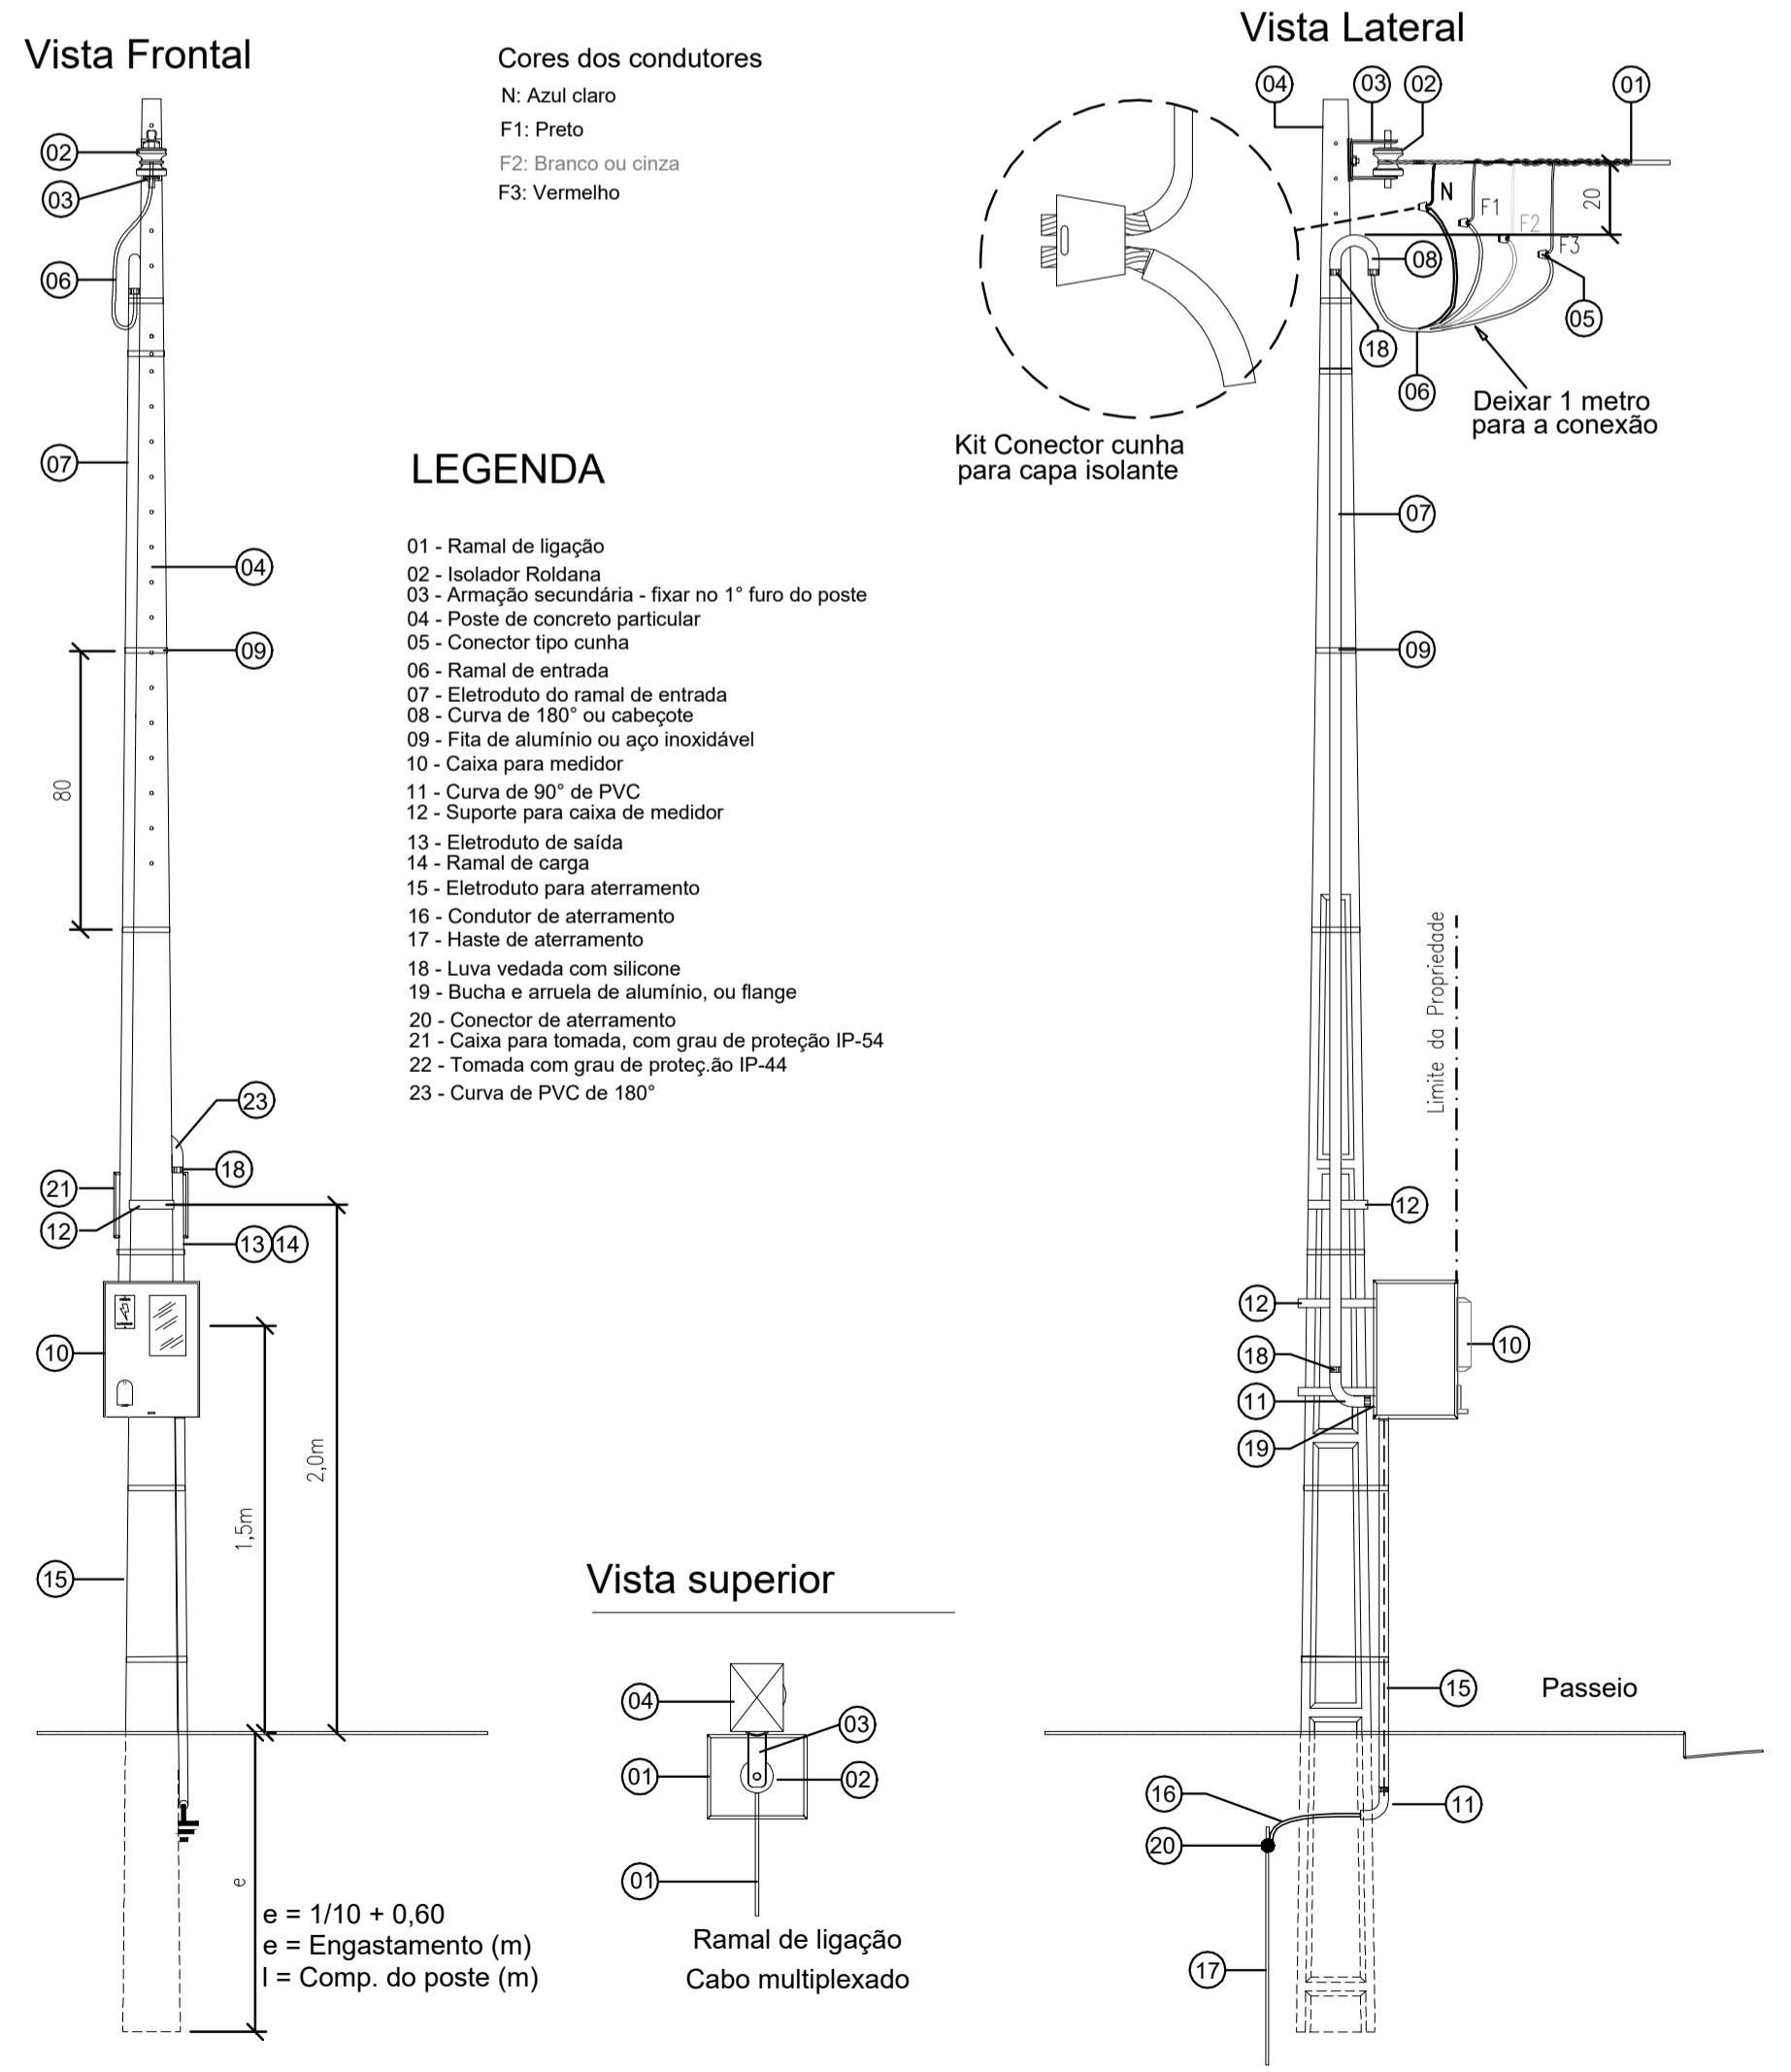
Vista Frontal

02
03
06
07
04
09
80
23
18
21
12
13 14
10
2,0m
1,5m
15
e

e = 1/10 + 0,60
e = Engastamento (m)
l = Comp. do poste (m)

Cores dos condutores
N: Azul claro
F1: Preto
F2: Branco ou cinza
F3: Vermelho

LEGENDA

01 - Ramal de ligação
02 - Isolador Roldana
03 - Armação secundária - fixar no 1° furo do poste
04 - Poste de concreto particular
05 - Conector tipo cunha
06 - Ramal de entrada
07 - Eletroduto do ramal de entrada
08 - Curva de 180° ou cabeçote
09 - Fita de alumínio ou aço inoxidável
10 - Caixa para medidor
11 - Curva de 90° de PVC
12 - Suporte para caixa de medidor
13 - Eletroduto de saída
14 - Ramal de carga
15 - Eletroduto para aterramento
16 - Condutor de aterramento
17 - Haste de aterramento
18 - Luva vedada com silicone
19 - Bucha e arruela de alumínio, ou flange
20 - Conector de aterramento
21 - Caixa para tomada, com grau de proteção IP-54
22 - Tomada com grau de proteç.ão IP-44
23 - Curva de PVC de 180°

Vista superior

04
03
01
02
01
Ramal de ligação
Cabo multiplexado

Vista Lateral

04
03
02
01
N
F1
F2
F3
20
08
05
18
06
Deixar 1 metro para a conexão
Kit Conector cunha para capa isolante
07
09
Limite da Propriedade
12
12
10
18
11
19
15
Passeio
16
20
11
17